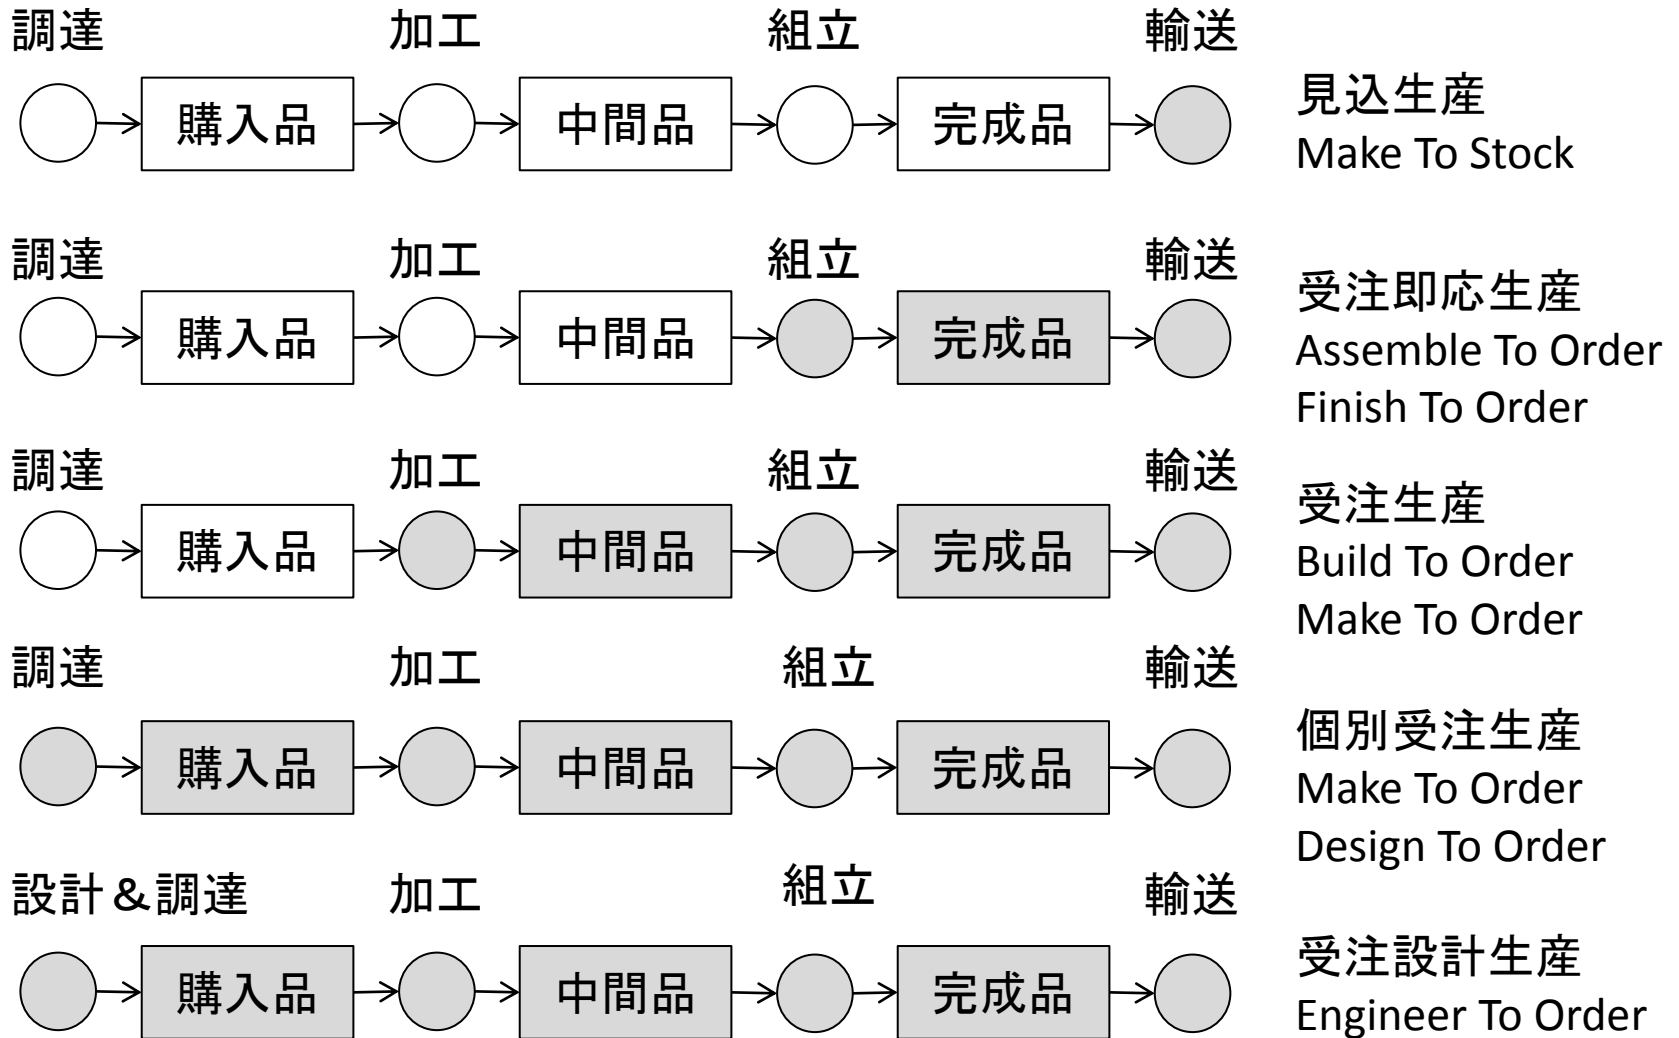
調達 加工 組立 輸送

購入品 中間品 完成品

見込生産
Make To Stock

調達 加工 組立 輸送

購入品 中間品 完成品

受注即応生産
Assemble To Order
Finish To Order

調達 加工 組立 輸送

購入品 中間品 完成品

受注生産
Build To Order
Make To Order

調達 加工 組立 輸送

購入品 中間品 完成品

個別受注生産
Make To Order
Design To Order

設計＆調達 加工 組立 輸送

購入品 中間品 完成品

受注設計生産
Engineer To Order